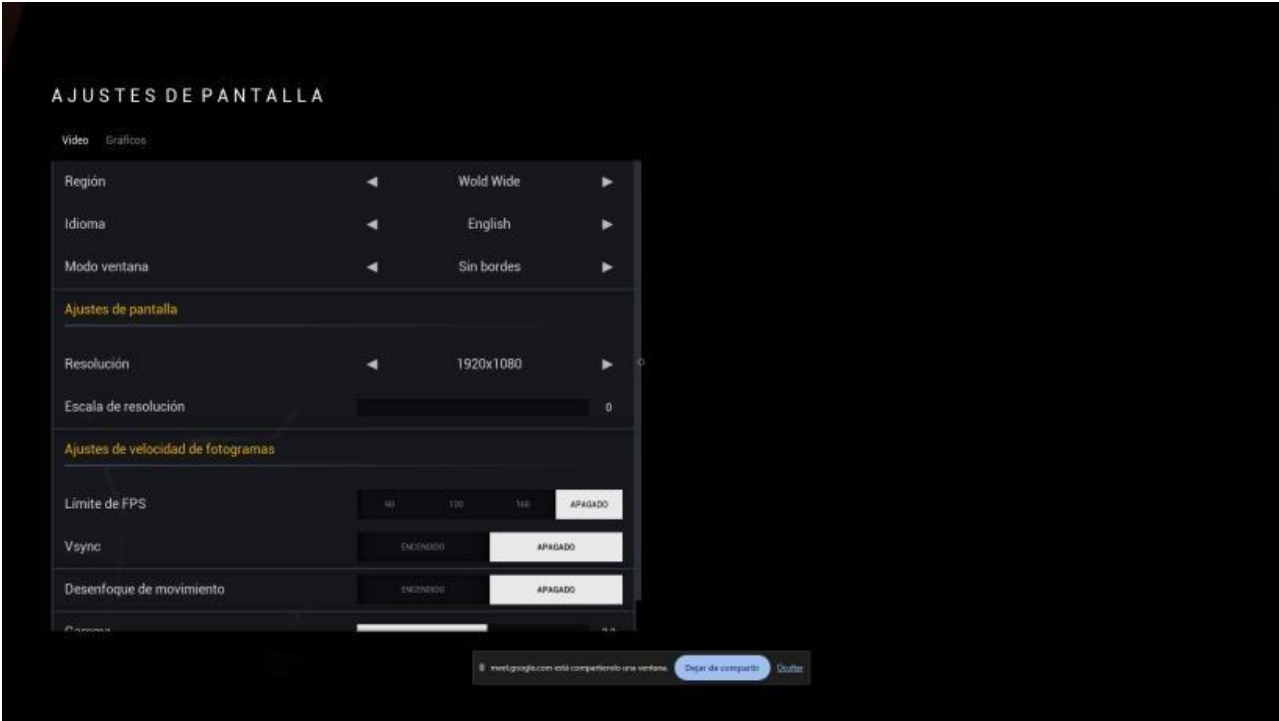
AJUSTES DE PANTALLA

Video Gráficos

Región ◄ Wold Wide ►

Idioma ◄ English ►

Modo ventana ◄ Sin bordes ►

Ajustes de pantalla

Resolución ◄ 1920x1080 ►

Escala de resolución 0

Ajustes de velocidad de fotogramas

Límite de FPS 60 120 160 APAGADO

Vsync ENCENDIDO APAGADO

Desenfoque de movimiento ENCENDIDO APAGADO

Gamma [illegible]

meet.google.com está compartiendo una ventana. Dejar de compartir Ocultar